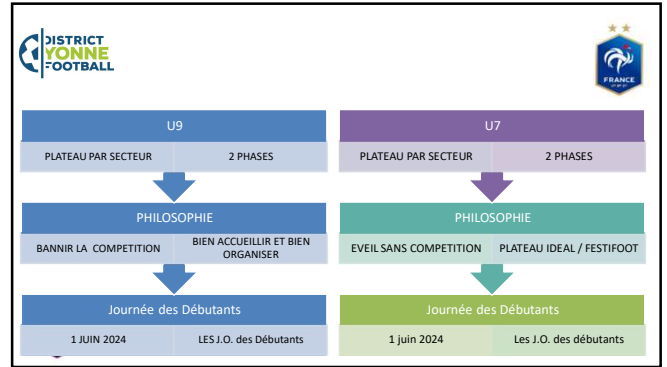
DISTRICT
YONNE
FOOTBALL

FRANCE

U9

PLATEAU PAR SECTEUR

2 PHASES

PHILOSOPHIE

BANNIR LA COMPETITION

BIEN ACCUEILLIR ET BIEN ORGANISER

Journée des Débutants

1 JUIN 2024

LES J.O. des Débutants

U7

PLATEAU PAR SECTEUR

2 PHASES

PHILOSOPHIE

EVEIL SANS COMPETITION

PLATEAU IDEAL / FESTIFOOT

Journée des Débutants

1 juin 2024

Les J.O. des débutants